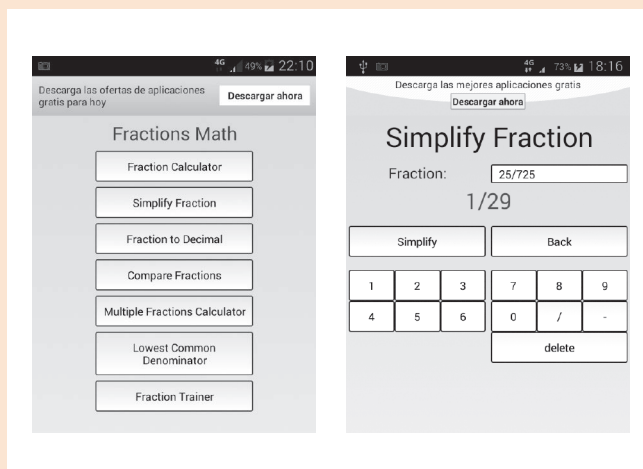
4G 49% 22:10

Descarga las ofertas de aplicaciones gratis para hoy

Descargar ahora

Fractions Math

Fraction Calculator

Simplify Fraction

Fraction to Decimal

Compare Fractions

Multiple Fractions Calculator

Lowest Common Denominator

Fraction Trainer

4G 73% 18:16

Descarga las mejores aplicaciones gratis

Descargar ahora

Simplify Fraction

Fraction: 25/725

1/29

Simplify

Back

| 1 | 2 | 3 | 7 | 8 | 9 |
|---|---|---|---|---|---|
| 4 | 5 | 6 | 0 | / | - |

delete